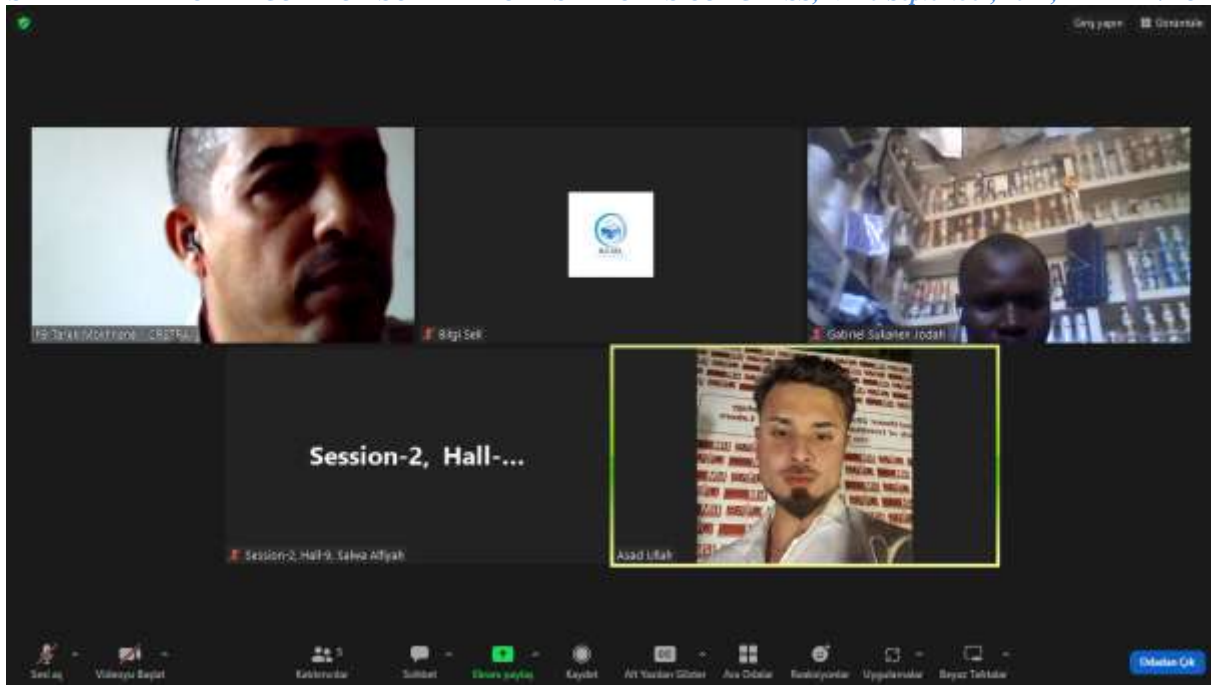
Geniş yapın Görüntüle

FB Tarak Mokhtari - CBSTRA...

Bilgi Sel

Gabriel Sakanee Jodah

Session-2, Hall-...

Session-2, Hall-9, Salwa Alfiyah

Asad Ullah

Sesi aç

Videoyu Başlat

Katılımcılar 5

Sohbet

Ekranı paylaş

Kaydet

Alt Yazıları Göster

Ara Odalar

Reaksiyonlar

Uygulamalar

Beyaz Tahtalar

Odadan Çık